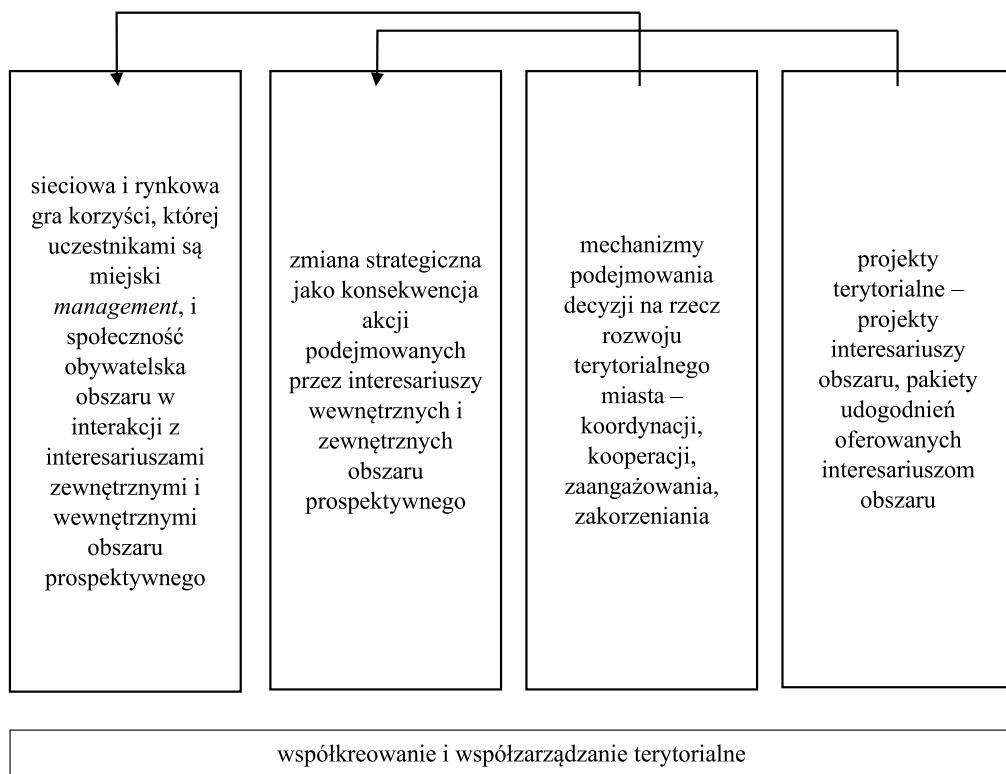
sieciowa i rynkowa gra korzyści, której uczestnikami są miejski *management*, i społeczność obywatelska obszaru w interakcji z interesariuszami zewnętrznymi i wewnętrznymi obszaru prospektywnego

zmiana strategiczna jako konsekwencja akcji podejmowanych przez interesariuszy wewnętrznych i zewnętrznych obszaru prospektywnego

mechanizmy podejmowania decyzji na rzecz rozwoju terytorialnego miasta – koordynacji, kooperacji, zaangażowania, zakorzeniania

projekty terytorialne – projekty interesariuszy obszaru, pakiety udogodnień oferowanych interesariuszom obszaru

współkreowanie i współzarządzanie terytorialne